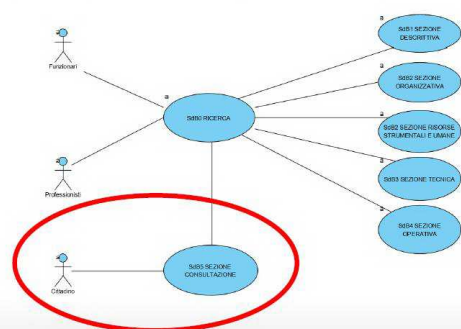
Funzionari

Professionisti

Cittadino

a

SdS0 RICERCA

a

SdS1 SEZIONE DESCRITTIVA

a

SdS2 SEZIONE ORGANIZZATIVA

a

SdS2 SEZIONE RISORSE STRUMENTALI E UMANE

a

SdS3 SEZIONE TECNICA

a

SdS4 SEZIONE OPERATIVA

SdS5 SEZIONE CONSULTAZIONE